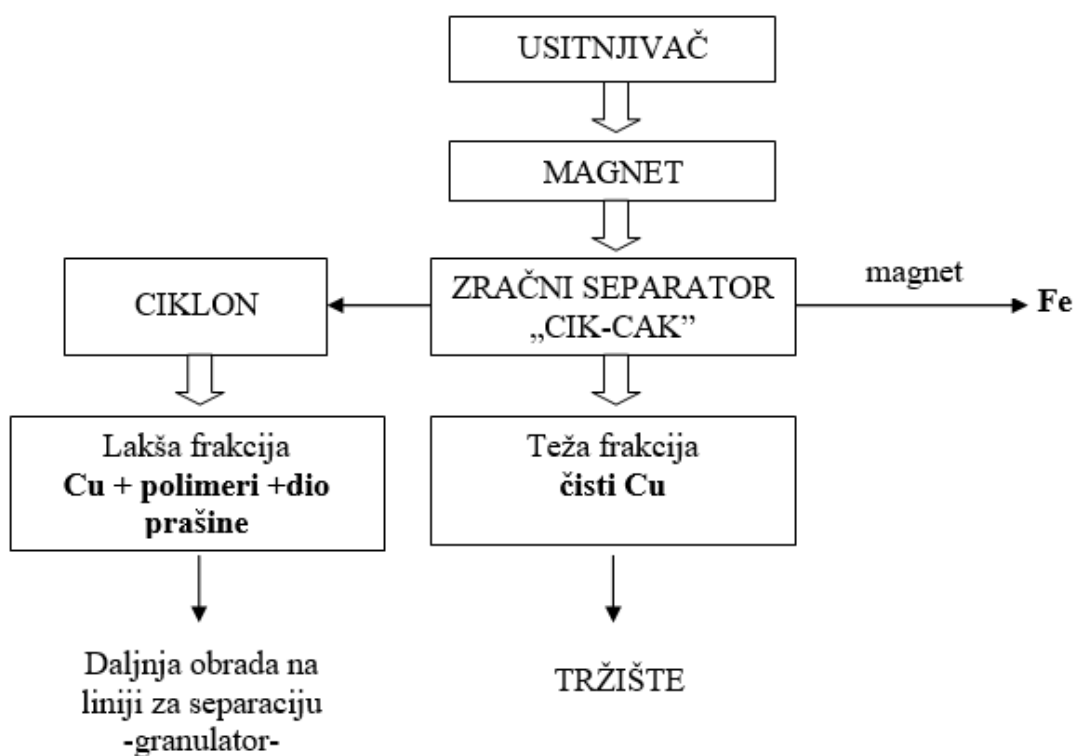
USITNJIVAČ

MAGNET

CIKLON

ZRAČNI SEPARATOR „CIK-CAK"

magnet

Fe

Lakša frakcija
**Cu + polimeri +dio prašine**

Teža frakcija
**čisti Cu**

Daljnja obrada na liniji za separaciju -granulator-

TRŽIŠTE